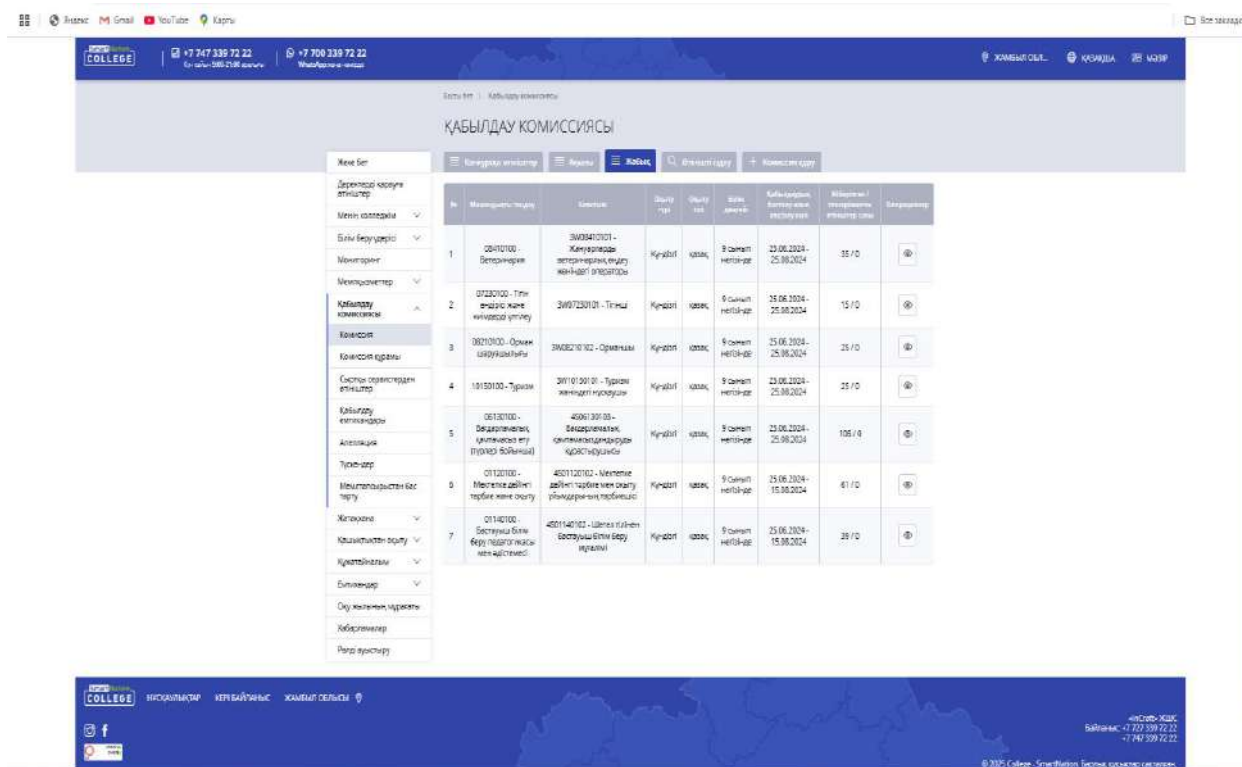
Яндекс Gmail YouTube Карты

Все закладки

COLLEGE

+7 747 339 72 22

+7 700 339 72 22

ЖАМБЫЛ ОБЛ. ҚАЗАҚША МӘЗІР

Басты бет | Қабылдау комиссиясы

ҚАБЫЛДАУ КОМИССИЯСЫ

Жаңа бет
Дерекқорды қосуға өтініштер
Менің колледжім
Білім беру үдерісі
Мониторинг
Мемлекеттер
Қабылдау комиссиясы
Комиссия
Комиссия құрамы
Сыртқы сервистерден өтініштер
Қабылдау емтихандары
Апелляция
Түскендер
Мемлекеттік тапсырыстан бас тарту
Жатақхана
Қашықтықтан оқыту
Құжаттайналым
Бітірушілер
Оқу жылының хронологиясы
Хабарламалар
Рөлді ауыстыру

Конкурстық өтініштер | Жоспар | Жабық | Өтінішті іздеу | Комиссияны құру

| № | Мамандықтың таңдауы | Біліктілік | Оқыту түрі | Оқыту тілі | Білім деңгейі | Қабылдаудың басталу және аяқталу мерзімі | Өтініштер саны | Әрекеттер |
|---|---|---|---|---|---|---|---|---|
| 1 | 09410100 - Ветеринария | 3W09410101 - Жануарларды ветеринарлық өңдеу жөніндегі оператор | Күндізгі | қазақ | 9 сынып негізінде | 25.06.2024 - 25.08.2024 | 35 / 0 | |
| 2 | 07230100 - Тігін өндірісі және киімдерді үлгілеу | 3W07230101 - Тігінші | Күндізгі | қазақ | 9 сынып негізінде | 25.06.2024 - 25.08.2024 | 15 / 0 | |
| 3 | 08210100 - Орман шаруашылығы | 3W08210102 - Орманшы | Күндізгі | қазақ | 9 сынып негізінде | 25.06.2024 - 25.08.2024 | 25 / 0 | |
| 4 | 10150100 - Туризм | 3W10150101 - Туризм жөніндегі нұсқаушы | Күндізгі | қазақ | 9 сынып негізінде | 25.06.2024 - 25.08.2024 | 25 / 0 | |
| 5 | 06130100 - Бағдарламалық қамтамасыз ету (түрлері бойынша) | 4S06130103 - Бағдарламалық қамтамасыз етуді әзірлеуші | Күндізгі | қазақ | 9 сынып негізінде | 25.06.2024 - 25.08.2024 | 106 / 4 | |
| 6 | 01120100 - Мектепке дейінгі тәрбие және оқыту | 4S01120102 - Мектепке дейінгі тәрбие мен оқыту ұйымдарының тәрбиешісі | Күндізгі | қазақ | 9 сынып негізінде | 25.06.2024 - 15.08.2024 | 61 / 0 | |
| 7 | 01140100 - Бастауыш білім беру педагогикасы мен әдістемесі | 4S01140102 - Шетел тілінен бастауыш білім беру мұғалімі | Күндізгі | қазақ | 9 сынып негізінде | 25.06.2024 - 15.08.2024 | 28 / 0 | |

COLLEGE НҰСҚАУЛЫҚТАР КЕРІ БАЙЛАНЫС ЖАМБЫЛ ОБЛЫСЫ

«InCraft» ЖШС
Байланыс: +7 727 339 72 22
+7 747 339 72 22

© 2025 College - SmartNation. Барлық құқықтар қорғалған.